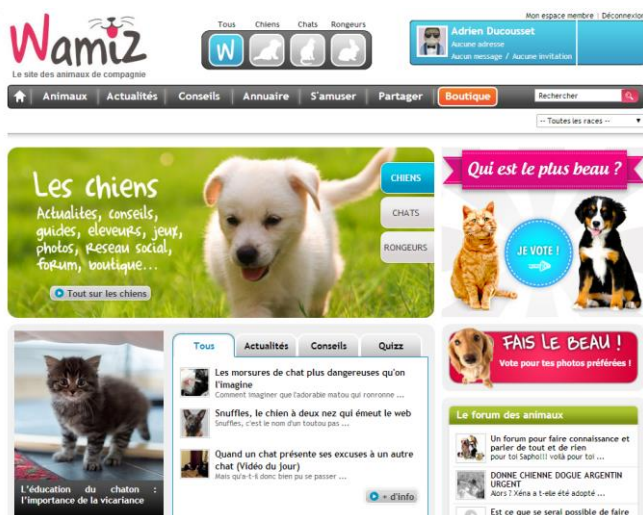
Wamiz
Le site des animaux de compagnie

Tous Chiens Chats Rongeurs
W

Mon espace membre | Déconnexio
Adrien Ducousset
Aucune adresse
Aucun message / Aucune invitation

Animaux | Actualités | Conseils | Annuaire | S'amuser | Partager | Boutique
Rechercher

-- Toutes les races --

Les chiens
Actualités, conseils, guides, éleveurs, jeux, photos, reseau social, forum, boutique...
Tout sur les chiens

CHIENS
CHATS
RONGEURS

Qui est le plus beau ?
JE VOTE !

L'éducation du chaton : l'importance de la vicariance

Tous | Actualités | Conseils | Quizz

Les morsures de chat plus dangereuses qu'on l'imagine
Comment imaginer que l'adorable matou qui ronronne ...

Snuffles, le chien à deux nez qui émeut le web
Snuffles, c'est le nom d'un toutou pas ...

Quand un chat présente ses excuses à un autre chat (Vidéo du jour)
Mais qu'a-t-il donc bien pu se passer ...

+ d'info

FAIS LE BEAU !
Vote pour tes photos préférées !

Le forum des animaux
Un forum pour faire connaissance et parler de tout et de rien
pour toi Sapho!!! voila pour toi ...
DONNE CHIENNE DOGUE ARGENTIN URGENT
Alors ? Xéna a t-elle été adopté ...
Est ce que se serai possible de faire